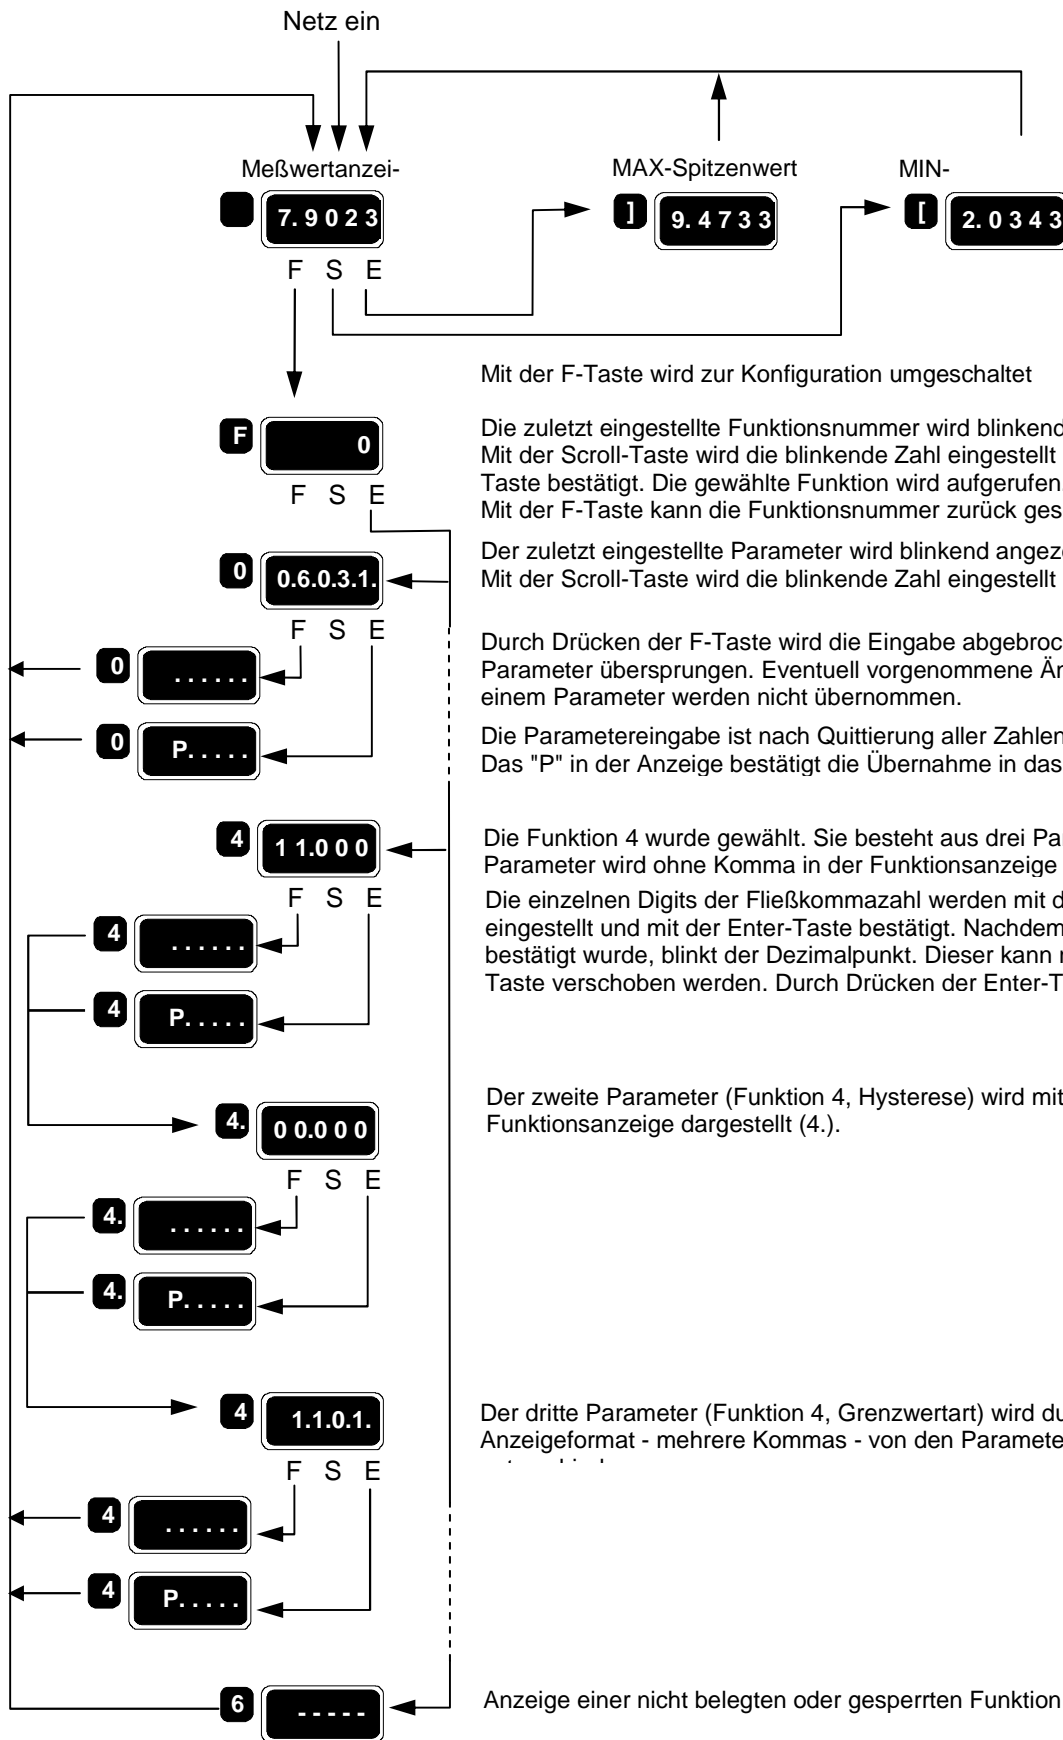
Netz ein

Meßwertanzei-

7. 9 0 2 3

F S E

MAX-Spitzenwert

]

9. 4 7 3 3

MIN-

[

2. 0 3 4 3

Mit der F-Taste wird zur Konfiguration umgeschaltet

F

0

F S E

Die zuletzt eingestellte Funktionsnummer wird blinkend
Mit der Scroll-Taste wird die blinkende Zahl eingestellt
Taste bestätigt. Die gewählte Funktion wird aufgerufen
Mit der F-Taste kann die Funktionsnummer zurück ges

0

0.6.0.3.1.

F S E

Der zuletzt eingestellte Parameter wird blinkend angeze
Mit der Scroll-Taste wird die blinkende Zahl eingestellt

0

. . . . . .

Durch Drücken der F-Taste wird die Eingabe abgebroc
Parameter übersprungen. Eventuell vorgenommene Är
einem Parameter werden nicht übernommen.

0

P. . . . .

Die Parametereingabe ist nach Quittierung aller Zahlen
Das "P" in der Anzeige bestätigt die Übernahme in das

4

1 1.0 0 0

F S E

Die Funktion 4 wurde gewählt. Sie besteht aus drei Pa
Parameter wird ohne Komma in der Funktionsanzeige

Die einzelnen Digits der Fließkommazahl werden mit d
eingestellt und mit der Enter-Taste bestätigt. Nachdem
bestätigt wurde, blinkt der Dezimalpunkt. Dieser kann r
Taste verschoben werden. Durch Drücken der Enter-T

4

. . . . . .

4

P. . . . .

4.

0 0.0 0 0

F S E

Der zweite Parameter (Funktion 4, Hysterese) wird mit
Funktionsanzeige dargestellt (4.).

4.

. . . . . .

4.

P. . . . .

4

1.1.0.1.

F S E

Der dritte Parameter (Funktion 4, Grenzwertart) wird du
Anzeigeformat - mehrere Kommas - von den Paramete
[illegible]

4

. . . . . .

4

P. . . . .

6

- - - - -

Anzeige einer nicht belegten oder gesperrten Funktion